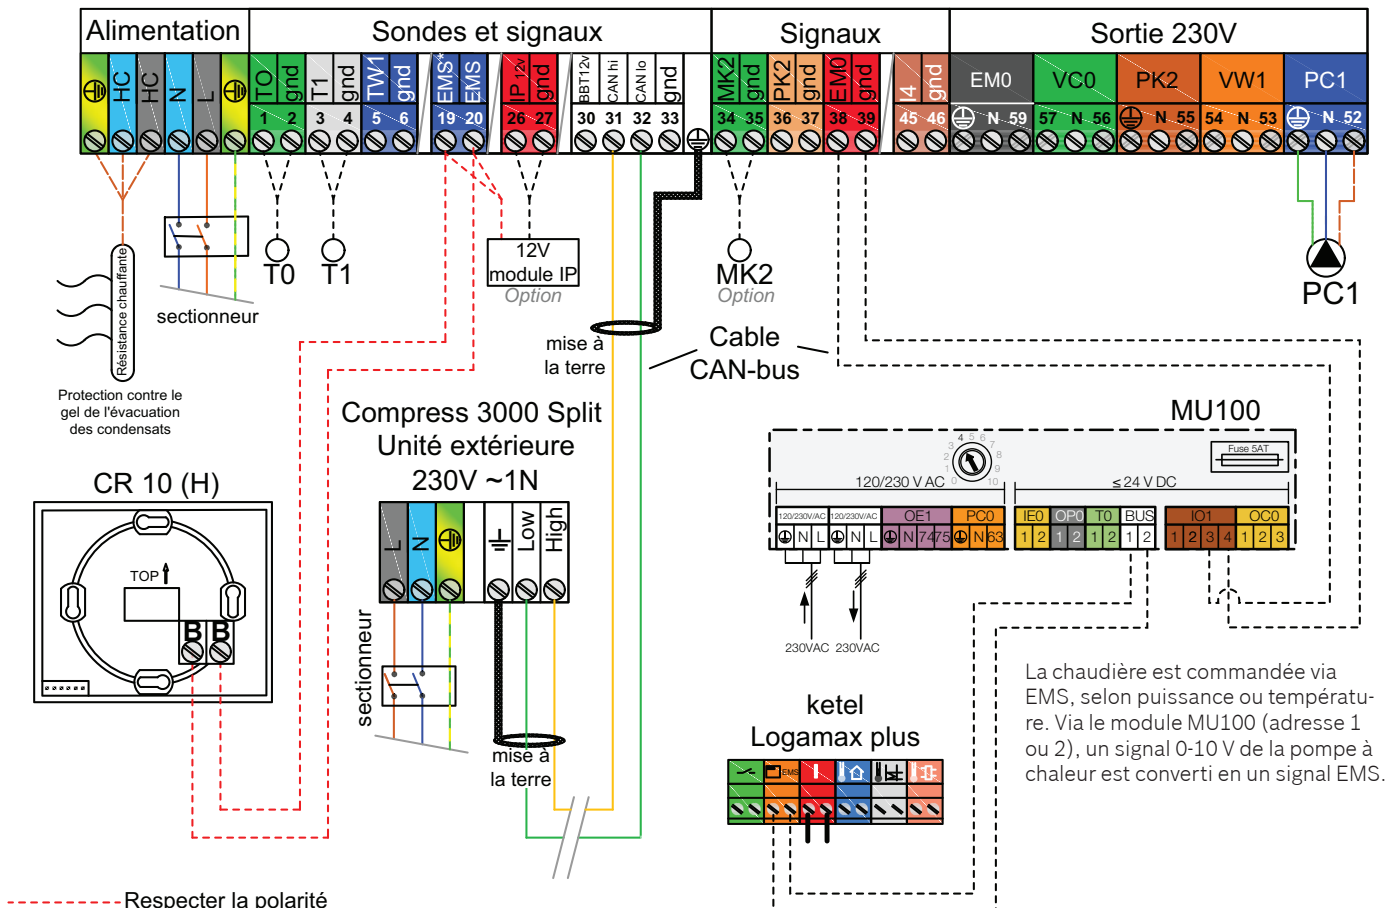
Alimentation

Sondes et signaux

Signaux

Sortie 230V

HC HC N L

T0 gnd T1 gnd TW1 gnd EMS* EMS IP 12v gnd BBT12v CAN hi CAN lo gnd

1 2 3 4 5 6 19 20 26 27 30 31 32 33

MK2 gnd PK2 gnd EM0 gnd I4 gnd

34 35 36 37 38 39 45 46

EM0 VC0 PK2 VW1 PC1

N 59 57 N 56 N 55 54 N 53 N 52

Résistance chauffante

Protection contre le gel de l'évacuation des condensats

sectionneur

T0 T1

12V module IP Option

MK2 Option

PC1

mise à la terre

Cable CAN-bus

Compress 3000 Split Unité extérieure 230V ~1N

L N

Low High

sectionneur

mise à la terre

CR 10 (H)

TOP

B B

MU100

Fuse 5AT

4 5 6 3 7 2 8 1 9 0 10

120/230 V AC

≤ 24 V DC

120/230VAC 120/230VAC OE1 PC0 IE0 OP0 T0 BUS IO1 OC0

N L N L N 74 75 N 63 1 2 1 2 1 2 1 2 1 2 3 4 1 2 3

230VAC 230VAC

ketel Logamax plus

EMS

La chaudière est commandée via EMS, selon puissance ou température. Via le module MU100 (adresse 1 ou 2), un signal 0-10 V de la pompe à chaleur est converti en un signal EMS.

Respecter la polarité